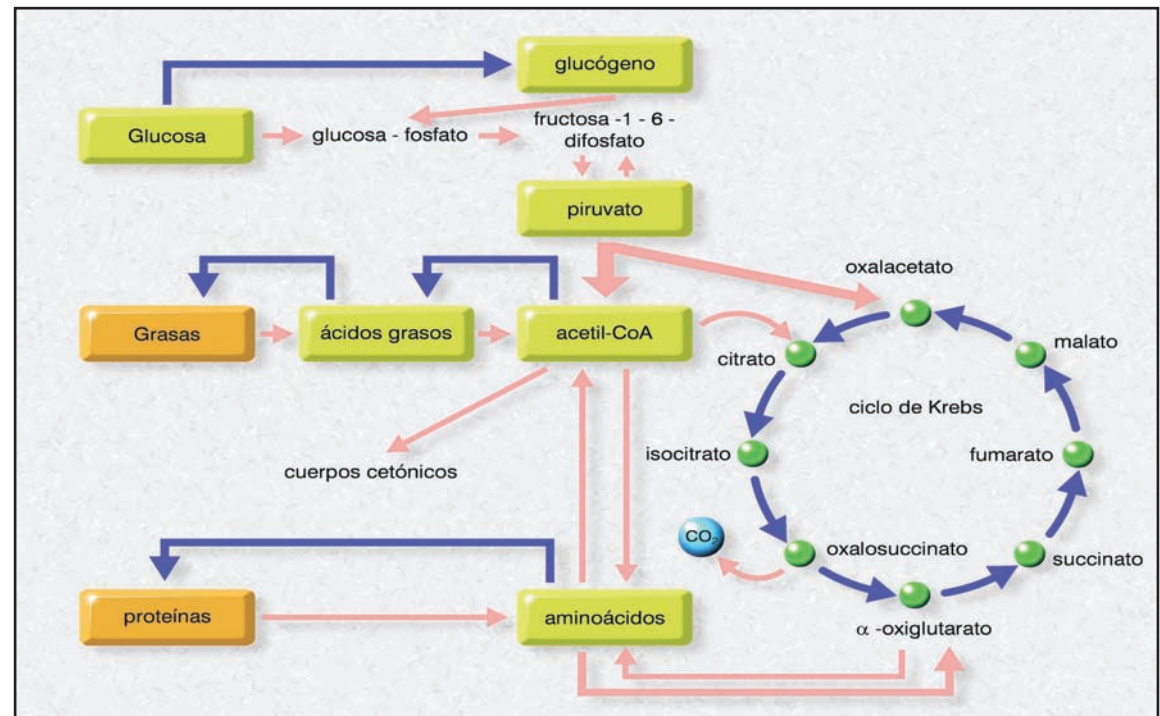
glucógeno

Glucosa

glucosa - fosfato

fructosa -1 - 6 - difosfato

piruvato

oxalacetato

Grasas

ácidos grasos

acetil-CoA

citrato

malato

ciclo de Krebs

isocitrato

fumarato

cuerpos cetónicos

$CO_2$

oxalosuccinato

succinato

proteínas

aminoácidos

$\alpha$ -oxiglutarato